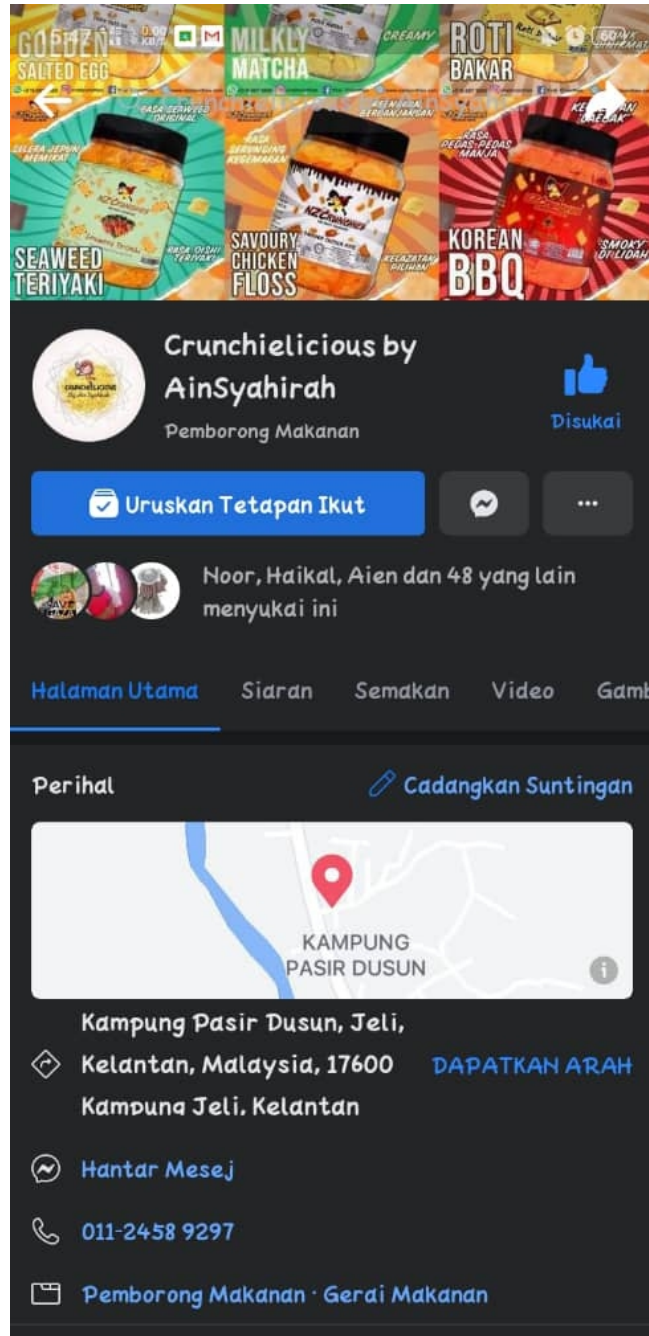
GOLDEN SALTED EGG
MILKLY MATCHA
CREAMY
ROTI BAKAR
RASA SEAWEED ORIGINAL
SELERA JEPUN MEMIKAT
RASA OISHI TERIYAKI
SEAWEED TERIYAKI
RASA SERUNDING KEGEMARAN
KELAZATAN PILIHAN
SAVOURY CHICKEN FLOSS
RASA PEDAS-PEDAS MANJA
SMOKY DI LIDAH
KOREAN BBQ

Crunchielicious by AinSyahirah
Pemborong Makanan
Disukai

Uruskan Tetapan Ikut
···

Noor, Haikal, Aien dan 48 yang lain menyukai ini

Halaman Utama Siaran Semakan Video Gamb

Perihal
Cadangkan Suntingan

KAMPUNG PASIR DUSUN

Kampung Pasir Dusun, Jeli, Kelantan, Malaysia, 17600 Kampung Jeli, Kelantan
DAPATKAN ARAH

Hantar Mesej

011-2458 9297

Pemborong Makanan · Gerai Makanan